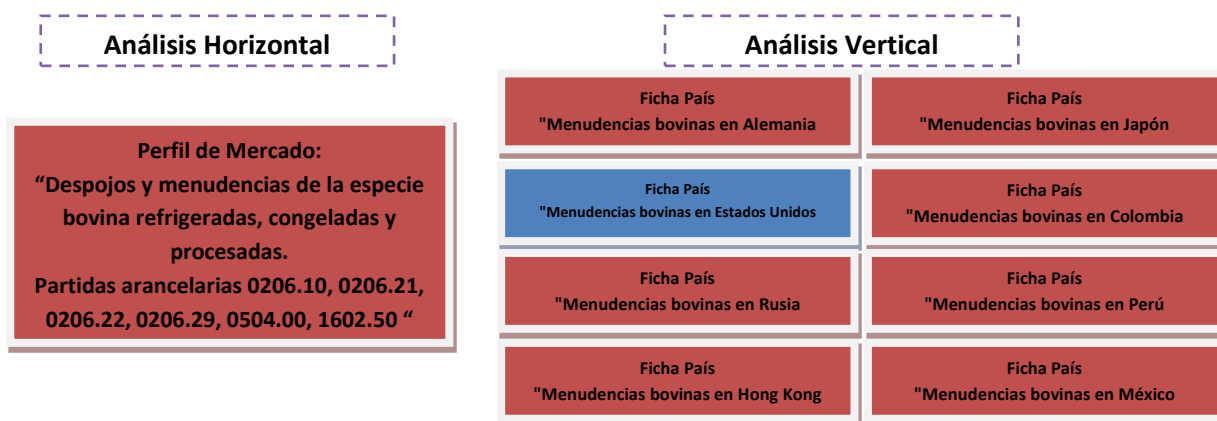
Análisis Horizontal

Perfil de Mercado:
“Despojos y menudencias de la especie bovina refrigeradas, congeladas y procesadas.
Partidas arancelarias 0206.10, 0206.21, 0206.22, 0206.29, 0504.00, 1602.50 “

Análisis Vertical

Ficha País
"Menudencias bovinas en Alemania

Ficha País
"Menudencias bovinas en Japón

Ficha País
"Menudencias bovinas en Estados Unidos

Ficha País
"Menudencias bovinas en Colombia

Ficha País
"Menudencias bovinas en Rusia

Ficha País
"Menudencias bovinas en Perú

Ficha País
"Menudencias bovinas en Hong Kong

Ficha País
"Menudencias bovinas en México